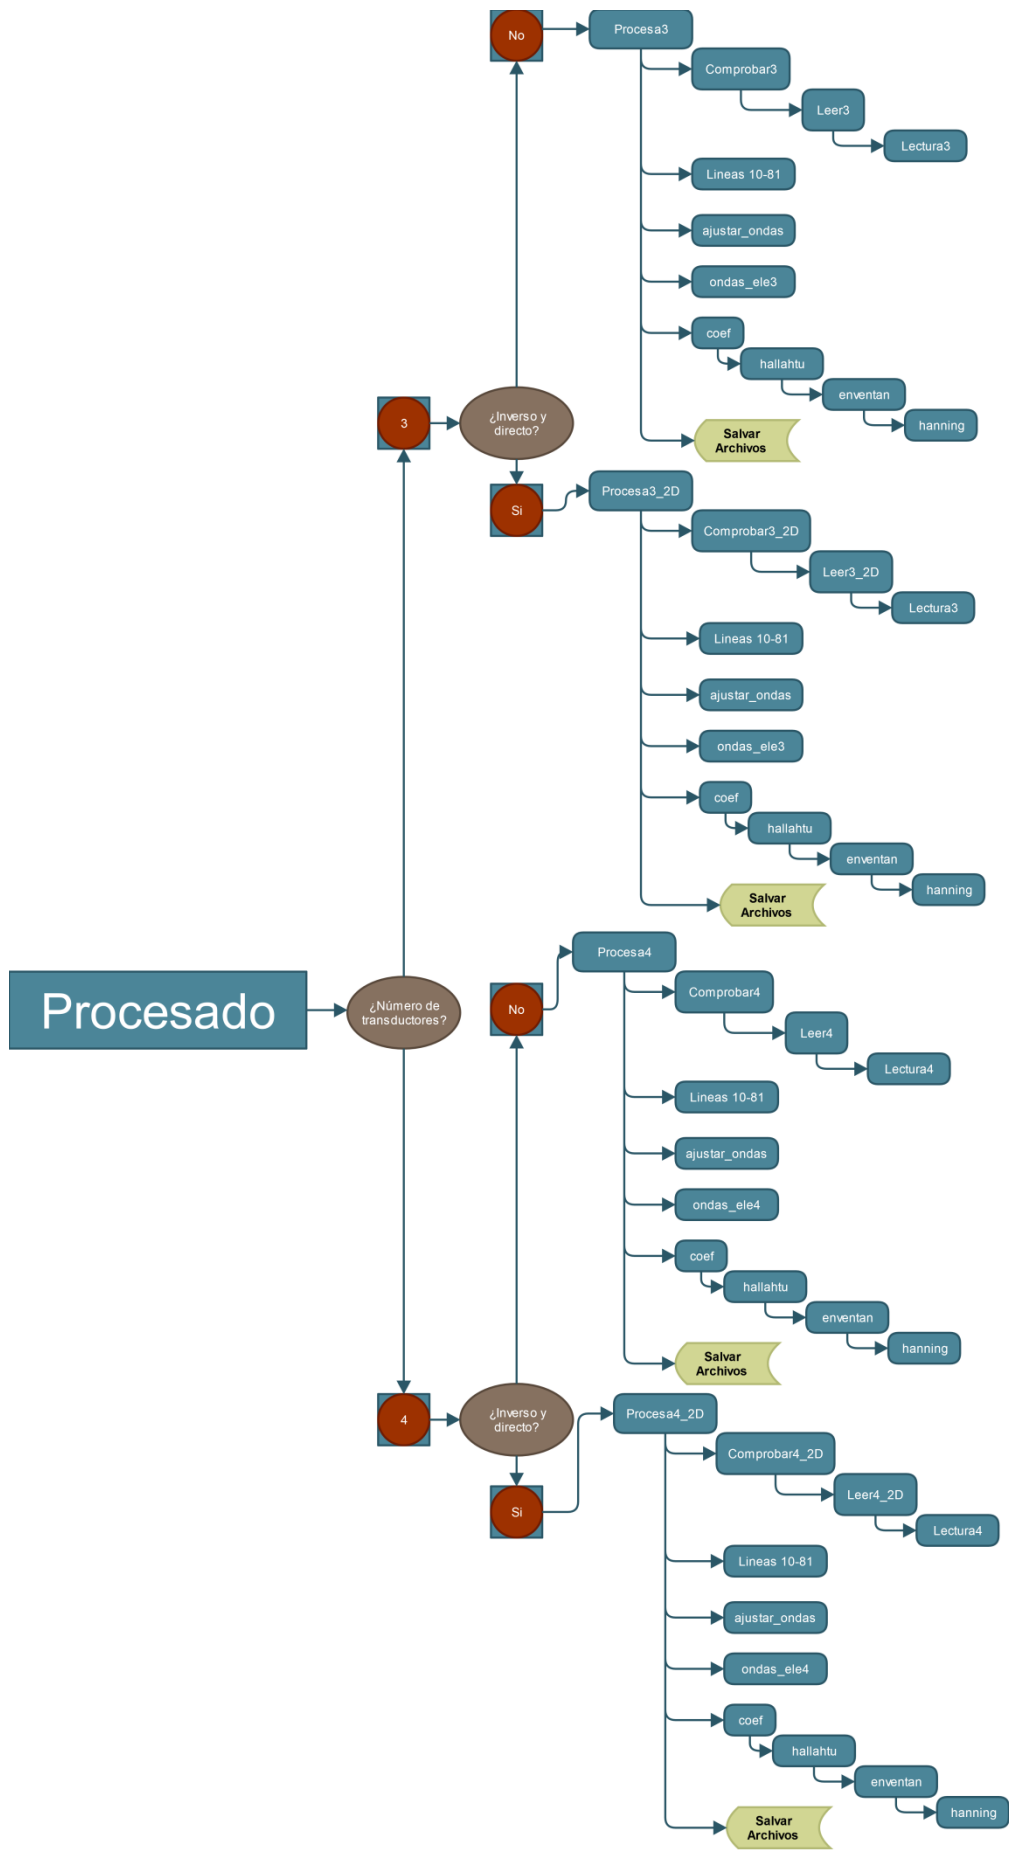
No
Procesa3
Comprobar3
Leer3
Lectura3
Lineas 10-81
ajustar_ondas
ondas_ele3
coef
hallahtu
enventan
hanning
Salvar Archivos

3
¿Inverso y directo?
Si
Procesa3_2D
Comprobar3_2D
Leer3_2D
Lectura3
Lineas 10-81
ajustar_ondas
ondas_ele3
coef
hallahtu
enventan
hanning
Salvar Archivos

Procesado
¿Número de transductores?

No
Procesa4
Comprobar4
Leer4
Lectura4
Lineas 10-81
ajustar_ondas
ondas_ele4
coef
hallahtu
enventan
hanning
Salvar Archivos

4
¿Inverso y directo?
Si
Procesa4_2D
Comprobar4_2D
Leer4_2D
Lectura4
Lineas 10-81
ajustar_ondas
ondas_ele4
coef
hallahtu
enventan
hanning
Salvar Archivos